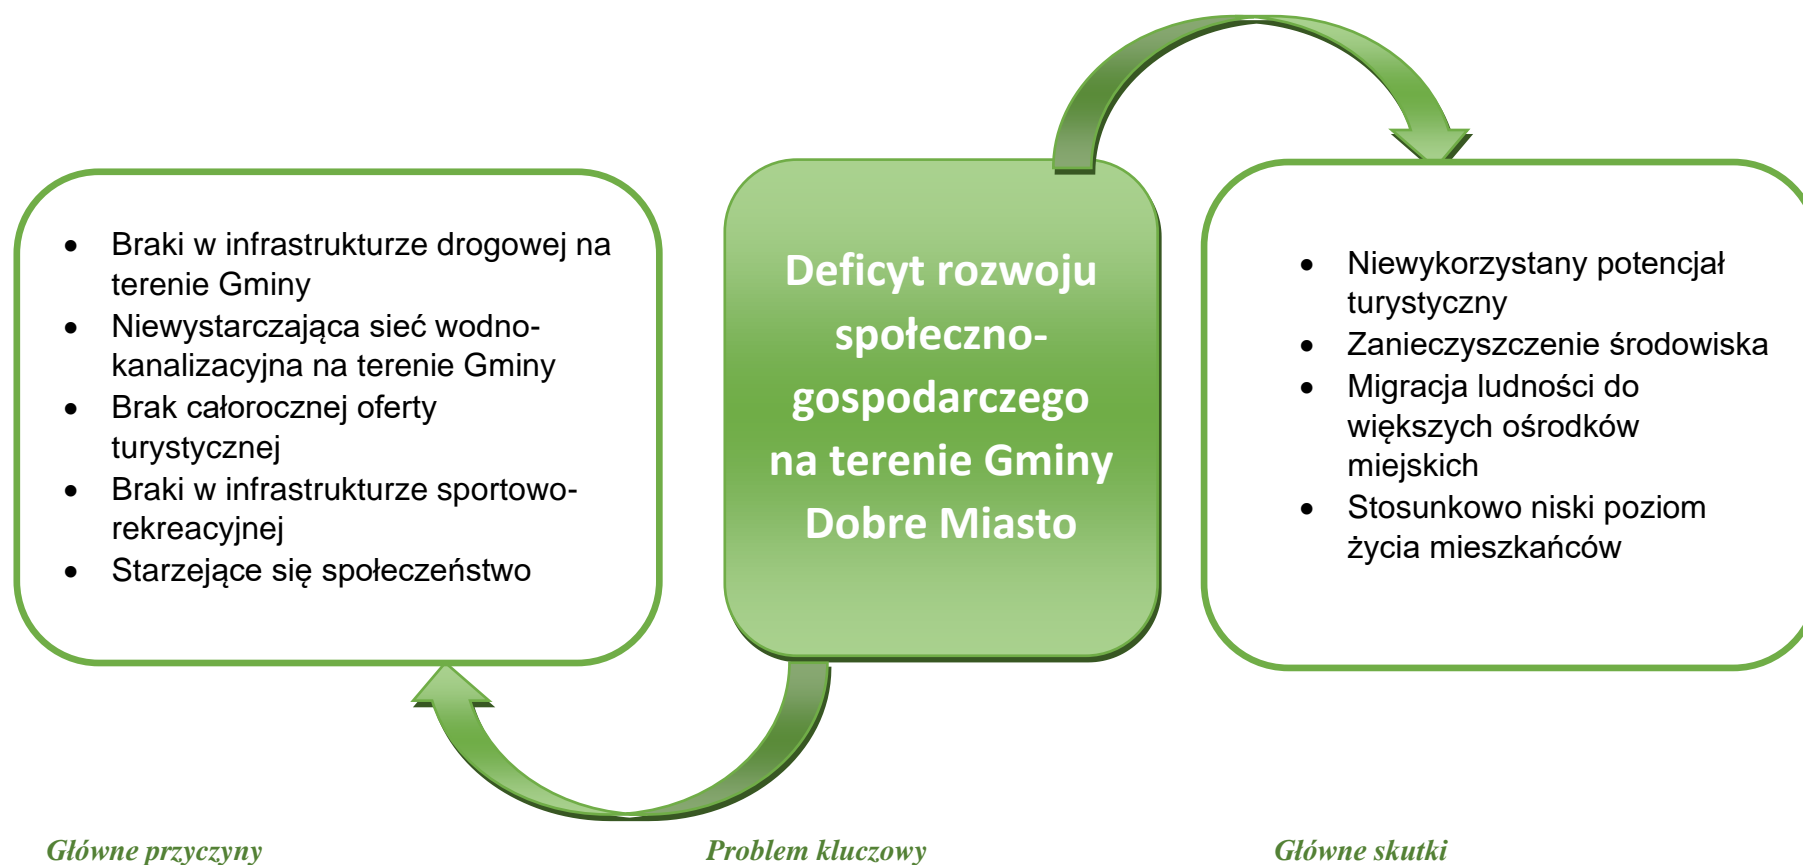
- Braki w infrastrukturze drogowej na terenie Gminy
- Niewystarczająca sieć wodno-kanalizacyjna na terenie Gminy
- Brak całorocznej oferty turystycznej
- Braki w infrastrukturze sportowo-rekreacyjnej
- Starzejące się społeczeństwo

Deficyt rozwoju społeczno-gospodarczego na terenie Gminy Dobre Miasto

- Niewykorzystany potencjał turystyczny
- Zanieczyszczenie środowiska
- Migracja ludności do większych ośrodków miejskich
- Stosunkowo niski poziom życia mieszkańców

Główne przyczyny

Problem kluczowy

Główne skutki